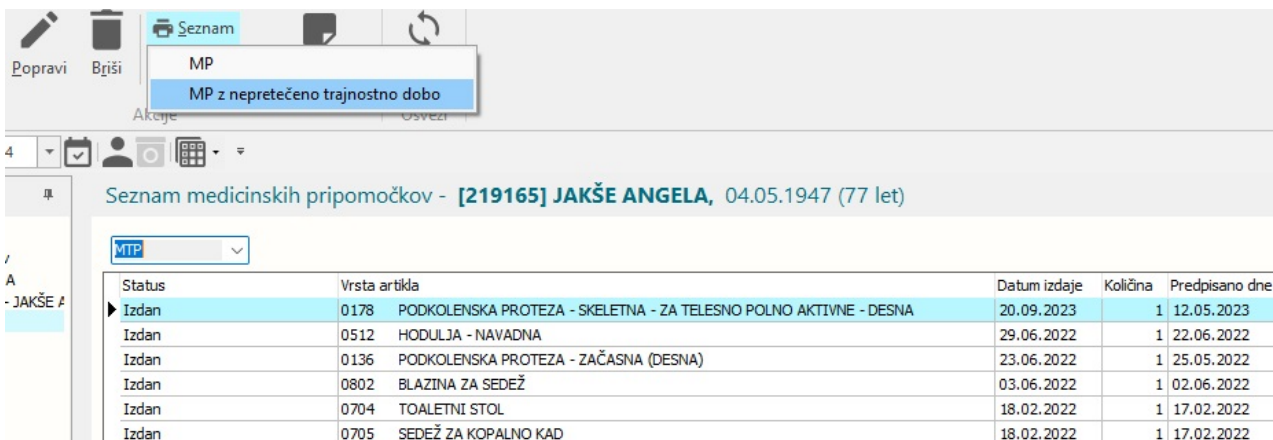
Popravi Briši Seznam Osveži

MP

MP z nepretečeno trajnostno dobo

Akcije

4

A
- JAKŠE A

Seznam medicinskih pripomočkov - **[219165] JAKŠE ANGELA,** 04.05.1947 (77 let)

MTP

| Status | Vrsta artikla | | Datum izdaje | Količina | Predpisano dne |
|---|---|---|---|---|---|
| Izdan | 0178 | PODKOLENSKA PROTEZA - SKELETNA - ZA TELESNO POLNO AKTIVNE - DESNA | 20.09.2023 | 1 | 12.05.2023 |
| Izdan | 0512 | HODULJA - NAVADNA | 29.06.2022 | 1 | 22.06.2022 |
| Izdan | 0136 | PODKOLENSKA PROTEZA - ZAČASNA (DESNA) | 23.06.2022 | 1 | 25.05.2022 |
| Izdan | 0802 | BLAZINA ZA SEDEŽ | 03.06.2022 | 1 | 02.06.2022 |
| Izdan | 0704 | TOALETNI STOL | 18.02.2022 | 1 | 17.02.2022 |
| Izdan | 0705 | SEDEŽ ZA KOPALNO KAD | 18.02.2022 | 1 | 17.02.2022 |